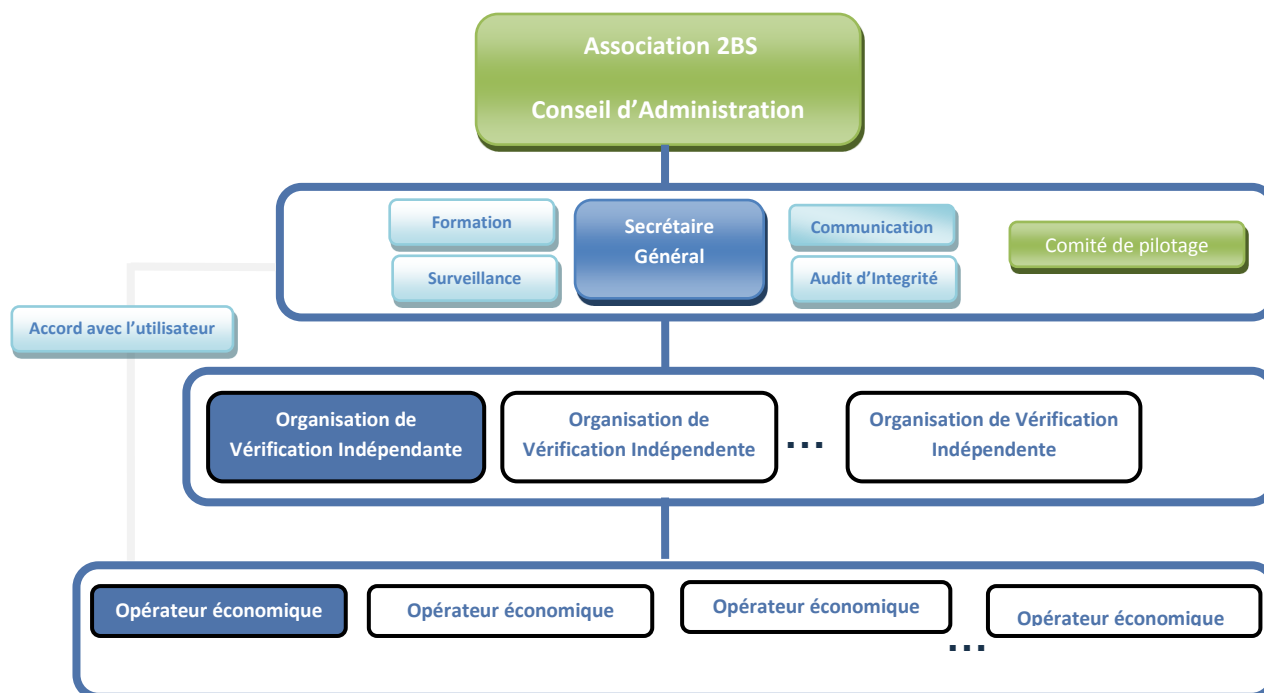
Association 2BS

Conseil d'Administration

Formation

Surveillance

Secrétaire Général

Communication

Audit d'Integrité

Comité de pilotage

Accord avec l'utilisateur

Organisation de Vérification Indépendante

Organisation de Vérification Indépendente

...

Organisation de Vérification Indépendente

Opérateur économique

Opérateur économique

Opérateur économique

Opérateur économique

...